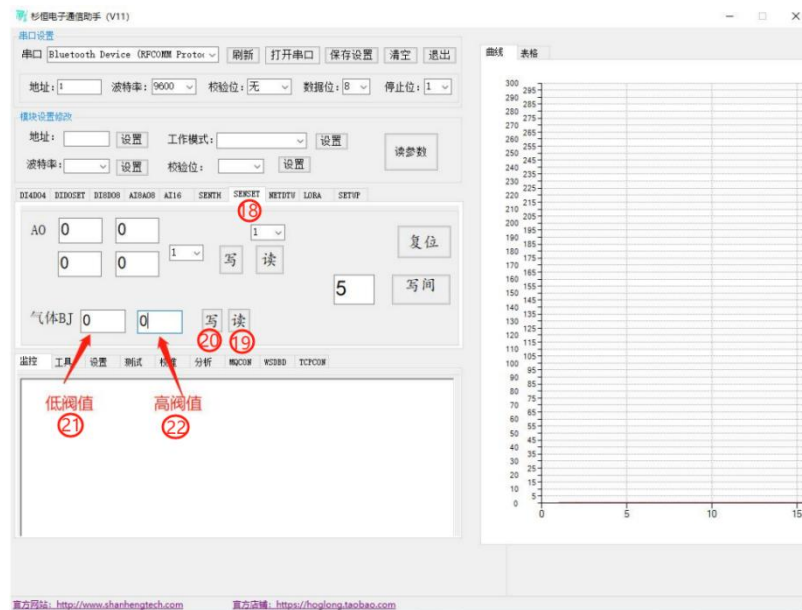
杉恒电子通信助手 (V11)

串口设置
串口 Bluetooth Device (RFCOMM Protoc 刷新 打开串口 保存设置 清空 退出
地址: 1 波特率: 9600 校验位: 无 数据位: 8 停止位: 1

模块设置修改
地址: 设置 工作模式: 设置 读参数
波特率: 设置 校验位: 设置

DI4DO4 DI8DO8 DI8DO8 AI8AO8 AI16 SENTH SENSET NETDTU LORA SETUP
18
A0 0 0 1 1 复位
0 0 写 读
5 写间
气体BJ 0 0 写 读
20 19

监控 工具 设置 测试 校准 分析 MQCON WSDBD TCPCON
低阀值 高阀值
21 22

曲线 表格
300 295 290 285 280 275 270 265 260 255 250 245 240 235 230 225 220 215 210 205 200 195 190 185 180 175 170 165 160 155 150 145 140 135 130 125 120 115 110 105 100 95 90 85 80 75 70 65 60 55 50 45 40 35 30 25 20 15 10 5 0
0 5 10 15

官方网站: http://www.shanhengtech.com 官方店铺: https://hoglong.taobao.com